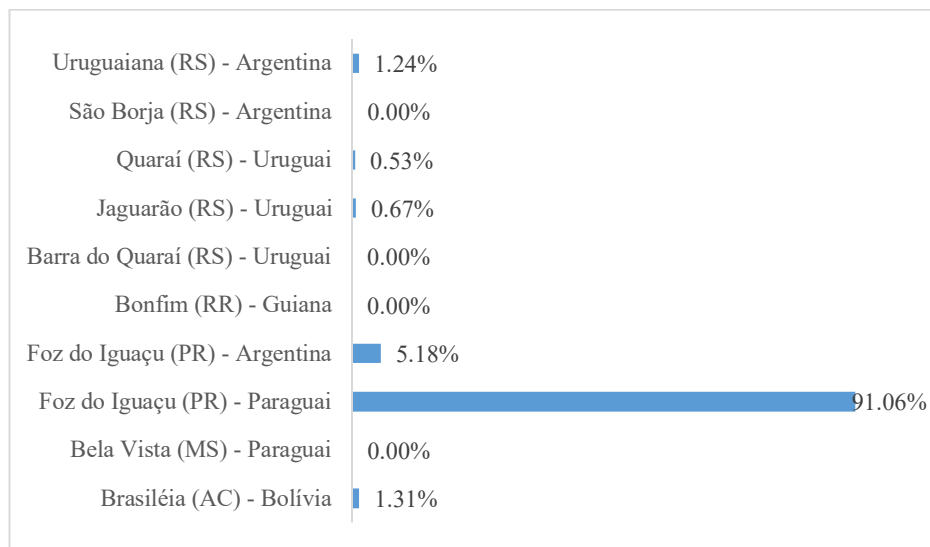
Uruguaiana (RS) - Argentina 1.24%
São Borja (RS) - Argentina 0.00%
Quaraí (RS) - Uruguai 0.53%
Jaguarão (RS) - Uruguai 0.67%
Barra do Quaraí (RS) - Uruguai 0.00%
Bonfim (RR) - Guiana 0.00%
Foz do Iguaçu (PR) - Argentina 5.18%
Foz do Iguaçu (PR) - Paraguai 91.06%
Bela Vista (MS) - Paraguai 0.00%
Brasiléia (AC) - Bolívia 1.31%